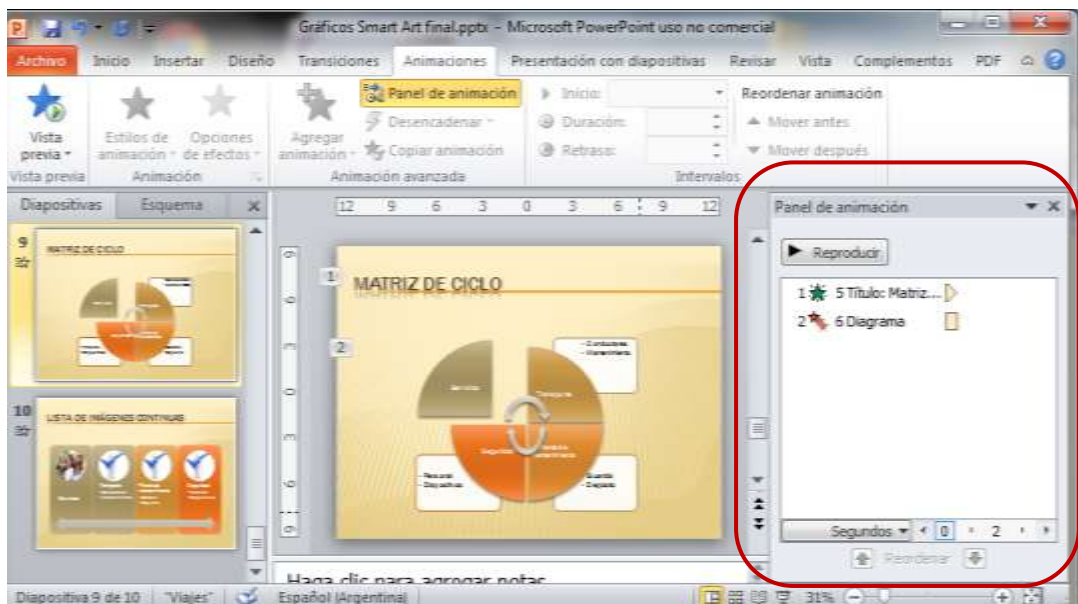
Gráficos Smart Art final.pptx - Microsoft PowerPoint uso no comercial

Archivo Inicio Insertar Diseño Transiciones Animaciones Presentación con diapositivas Revisar Vista Complementos PDF

Vista previa
Vista previa
Estilos de animación
Opciones de efectos
Animación
Agregar animación
Panel de animación
Desencadenar
Copiar animación
Animación avanzada
Inicio:
Duración:
Retraso:
Intervalos
Reordenar animación
Mover antes
Mover después

Diapositivas Esquema

9
MATRIZ DE CICLO

10
LISTA DE IMÁGENES CONTINUAS

12 9 6 3 0 3 6 9 12

MATRIZ DE CICLO

1
2

Haga clic para agregar notas

Panel de animación
Reproducir
1 5 Título: Matriz...
2 6 Diagrama
Segundos 0 2
Reordenar

Diapositiva 9 de 10 "Viajes" Español (Argentina) 31%